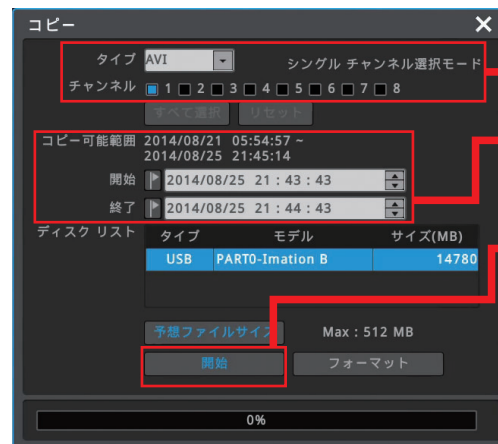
コピー

タイプ AVI

シングル チャンネル選択モード

チャンネル 1 2 3 4 5 6 7 8

すべて選択 リセット

コピー可能範囲 2014/08/21 05:54:57 ~ 2014/08/25 21:45:14

開始 2014/08/25 21 : 43 : 43

終了 2014/08/25 21 : 44 : 43

ディスク リスト

| タイプ | モデル | サイズ(MB) |
|---|---|---|
| USB | PART0-Imation B | 14780 |

予想ファイルサイズ Max : 512 MB

開始 フォーマット

0%